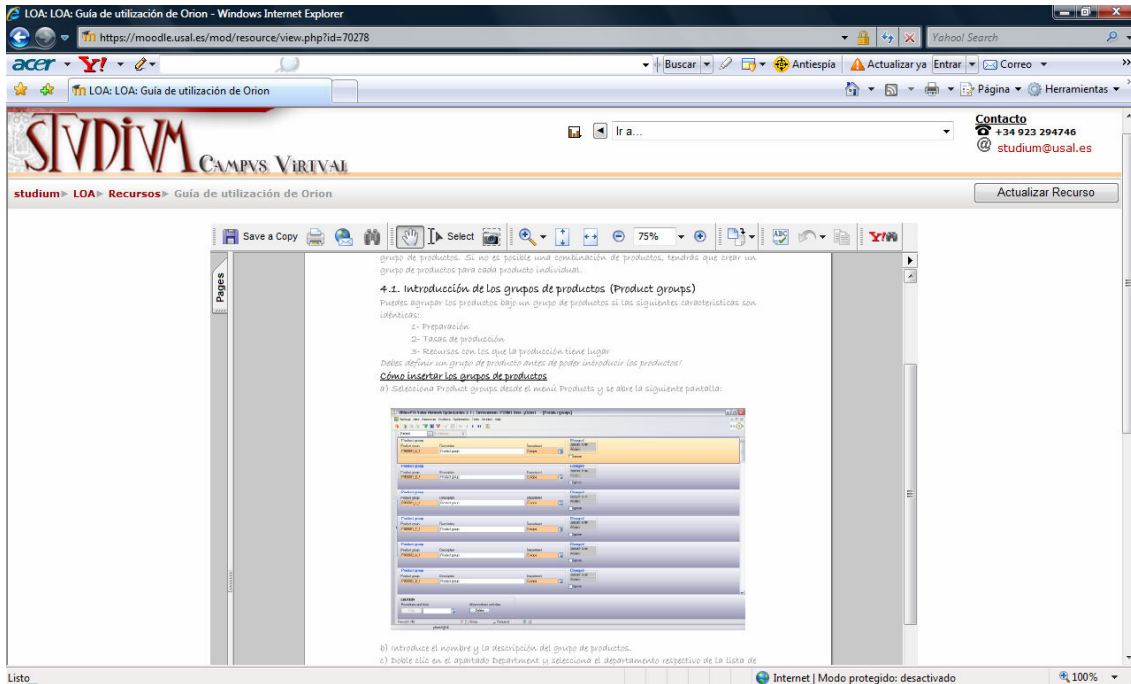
LOA: LOA: Guía de utilización de Orion - Windows Internet Explorer

https://moodle.usal.es/mod/resource/view.php?id=70278

Yahoo! Search

acer Y! Buscar Antiespía Actualizar ya Entrar Correo

LOA: LOA: Guía de utilización de Orion

Página Herramientas

STVDIVM CAMPVS VIRTVAL

Ir a...

Contacto
+34 923 294746
studium@usal.es

studium ▸ LOA ▸ Recursos ▸ Guía de utilización de Orion

Actualizar Recurso

Save a Copy Select 75%

Pages

grupo de productos. Si no es posible una combinación de productos, tendrás que crear un grupo de productos para cada producto individual.

4.1. Introducción de los grupos de productos (Product groups)

Puedes agrupar los productos bajo un grupo de productos si las siguientes características son idénticas:

1- Preparación
2- Tasas de producción
3- Recursos con los que la producción tiene lugar

Debes definir un grupo de producto antes de poder introducir los productos!

Cómo insertar los grupos de productos

a) Selecciona Product groups desde el menú Products y se abre la siguiente pantalla:

b) Introduce el nombre y la descripción del grupo de productos.

c) Doble clic en el apartado Department y selecciona el departamento respectivo de la lista de

Listo

Internet | Modo protegido: desactivado

100%